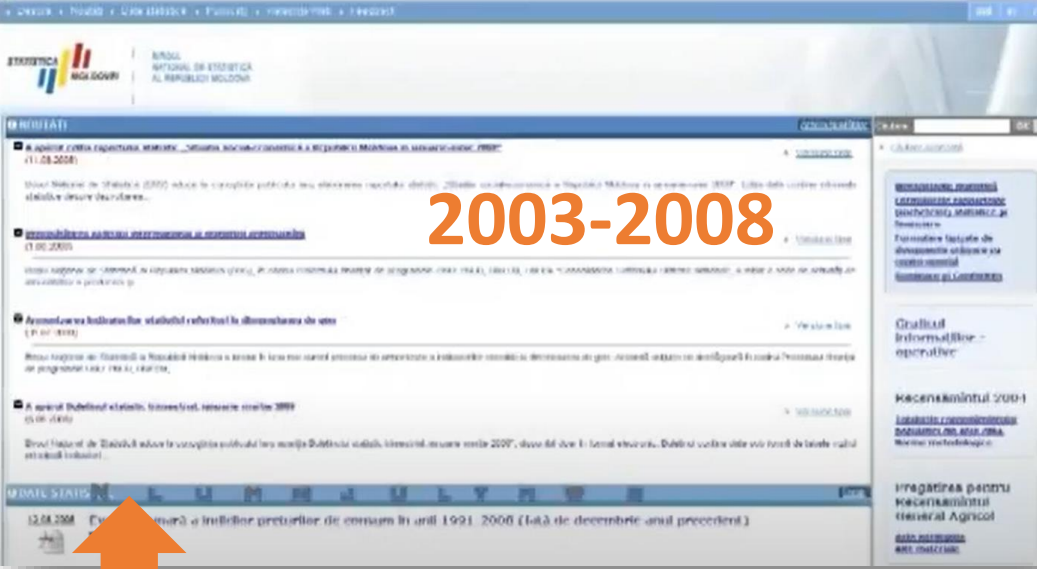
» Despre » Noutăți » Date statistice » Publicații » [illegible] » Feedback

STATISTICA MOLDOVEI

BIROUL NAȚIONAL DE STATISTICĂ AL REPUBLICII MOLDOVA

NOUTĂȚI

A apărut ediția raportului statistic „Situația social-economică a Republicii Moldova în semestrul I 2008"
(11.08.2008)
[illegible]

2003-2008

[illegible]
(1.08.2008)
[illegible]

Armonizarea indicatorilor statisticii referitori la discrepanțele de gen
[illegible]
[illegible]

A apărut Buletinul statistic trimestrial, ianuarie-martie 2008
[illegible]
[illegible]

DATE STATISTICE

12.08.2008 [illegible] a indicilor prețurilor de consum în anii 1991-2008 (față de decembrie anul precedent)

Căutare

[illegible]

Graficul informațiilor - operative

Recensământul 2004

Pregătirea pentru Recensământul General Agricol